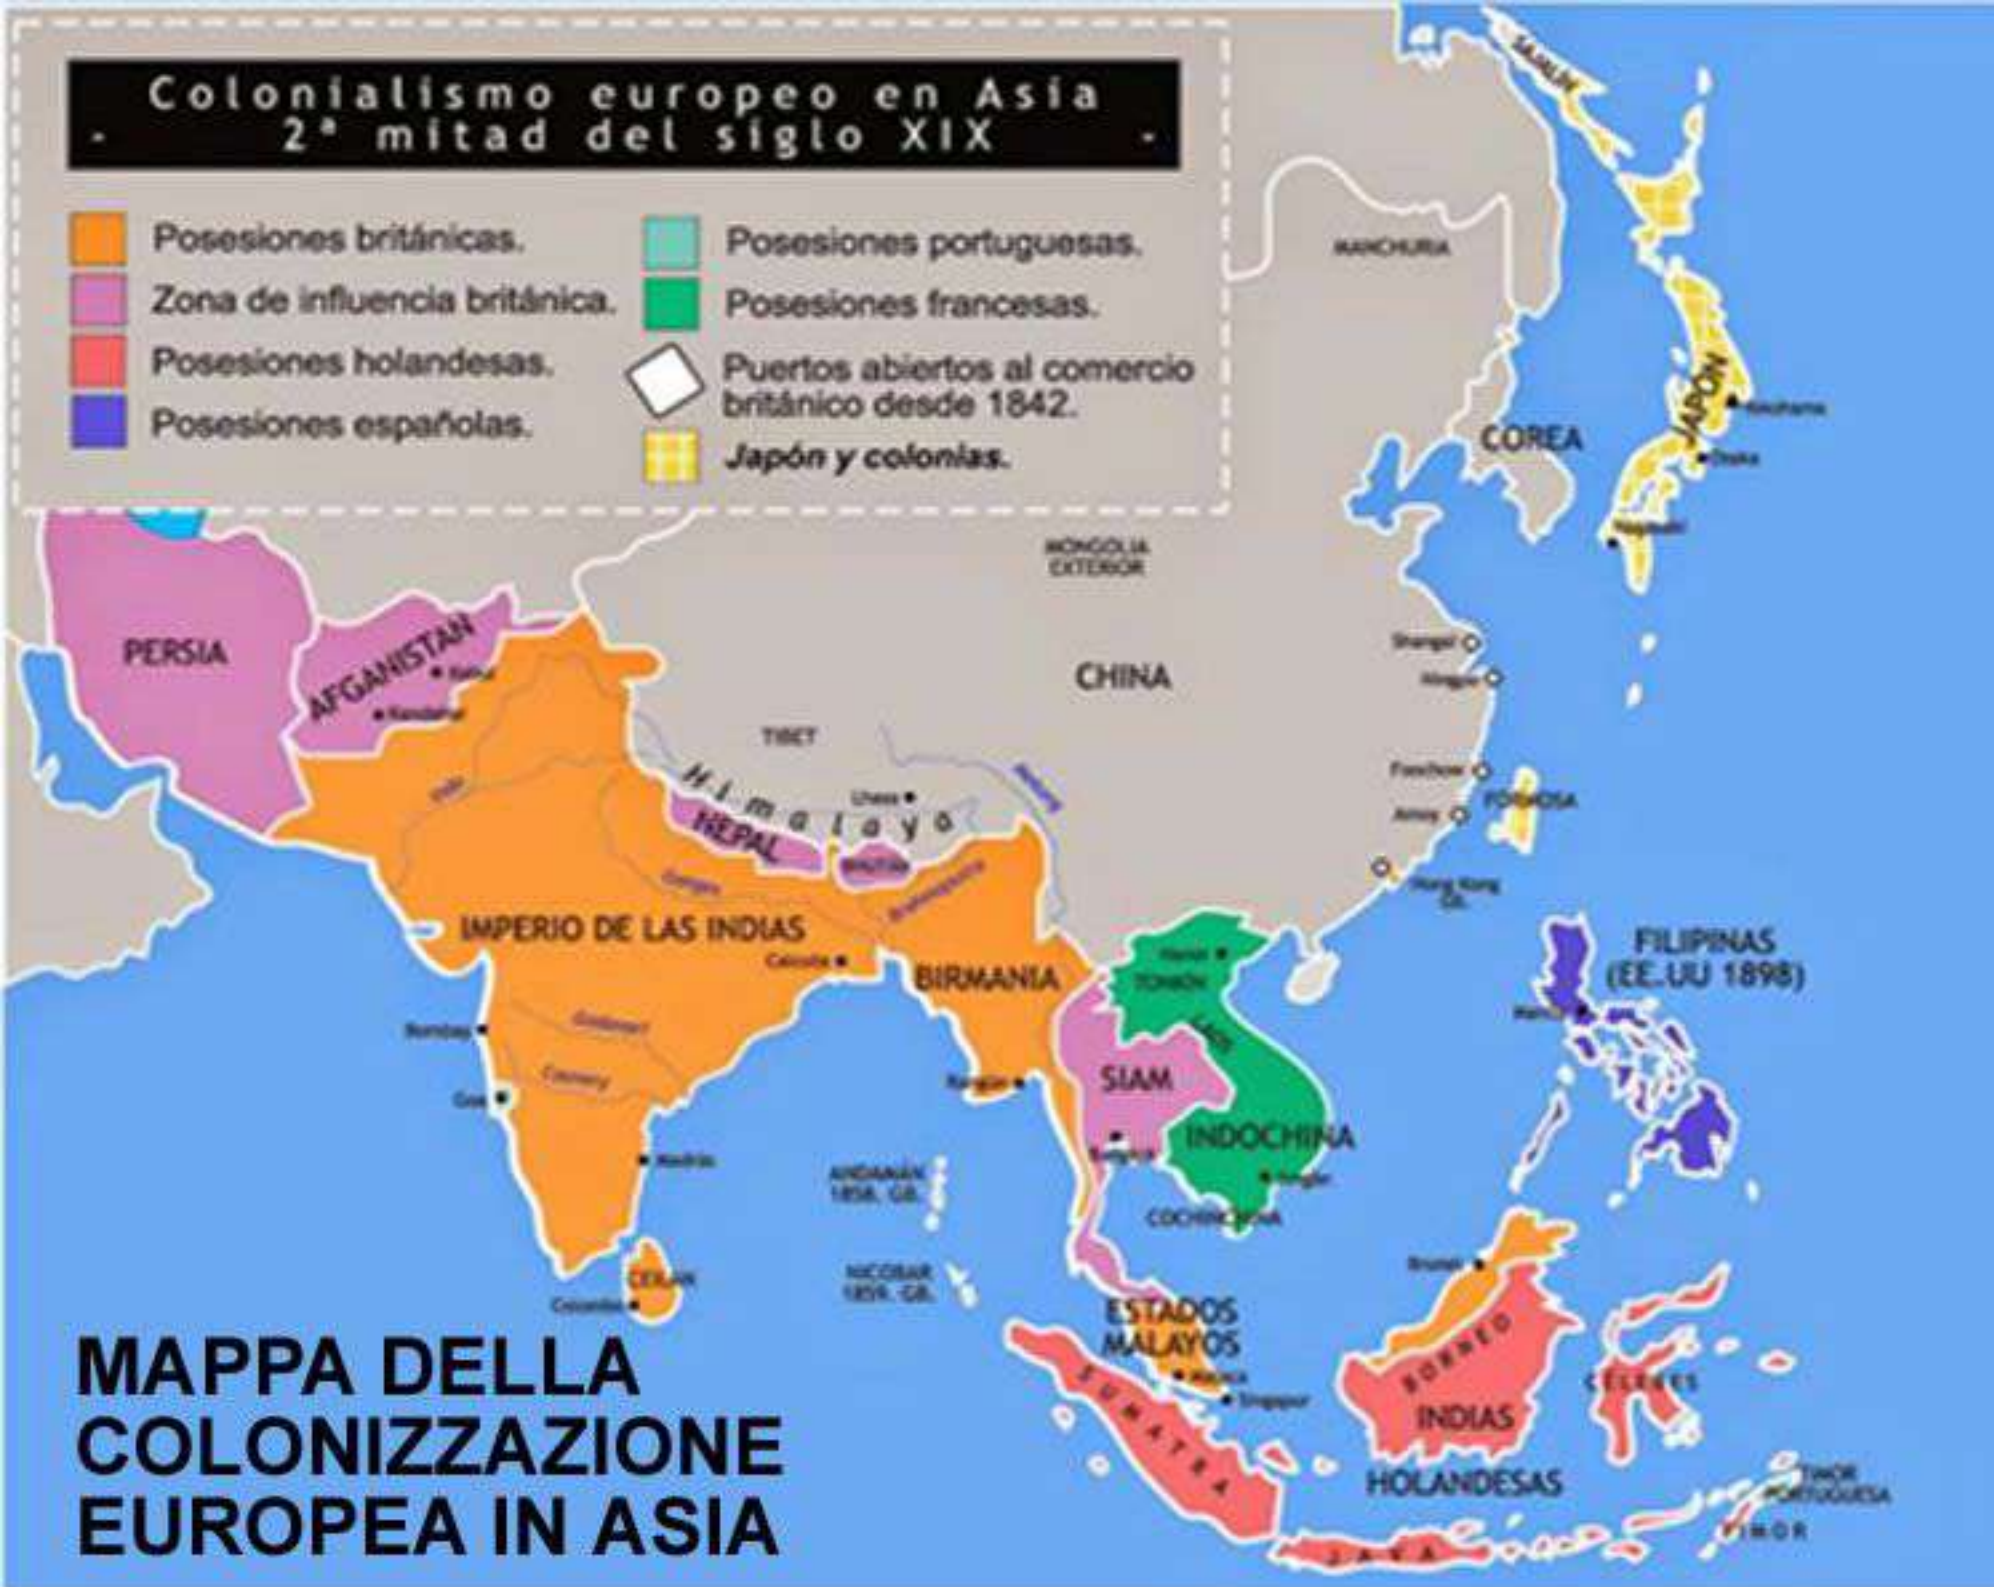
Colonialismo europeo en Asia
- 2ª mitad del siglo XIX -

Posesiones británicas.
Zona de influencia británica.
Posesiones holandesas.
Posesiones españolas.
Posesiones portuguesas.
Posesiones francesas.
Puertos abiertos al comercio británico desde 1842.
Japón y colonias.

SAJALIN
MANCHURIA
COREA
JAPÓN
Yokohama
Osaka
Nagasaki
MONGOLIA EXTERIOR
PERSIA
AFGANISTAN
Kabul
Kandahar
TIBET
CHINA
Shangai
Ningpo
Foochow
Amoy
FORMOSA
Hong Kong GB.
Lhasa
Himalaya
NEPAL
BHUTAN
Indo
Ganges
Brahmaputra
IMPERIO DE LAS INDIAS
Calcuta
Bombay
Godavari
Cauvery
Goa
Madrás
CEILAN
Colombo
BIRMANIA
Rangún
Hanoi
TONKIN
LAOS
SIAM
Bangkok
INDOCHINA
Saigón
COCHINCHINA
ANDAMÁN 1858. GB.
NICOBAR 1859. GB.
FILIPINAS (EE.UU 1898)
Manila
Brunei
BORNEO
ESTADOS MALAYOS
Malaca
Singapur
SUMATRA
INDIAS
HOLANDESAS
CELEBES
JAVA
TIMOR PORTUGUESA
TIMOR

MAPPA DELLA COLONIZZAZIONE EUROPEA IN ASIA